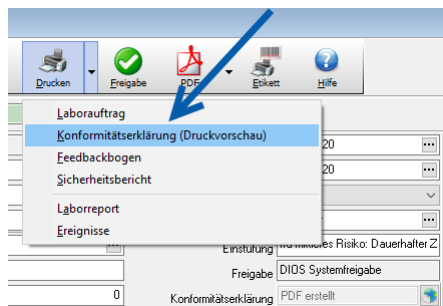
Drucken
Freigabe
PDF
Etikett
Hilfe

Laborauftrag
Konformitätserklärung (Druckvorschau)
Feedbackbogen
Sicherheitsbericht
Laborreport
Ereignisse

20
20
Einstufung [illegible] mittleres Risiko: Dauerhafter Z
Freigabe DIOS Systemfreigabe
0
Konformitätserklärung PDF erstellt